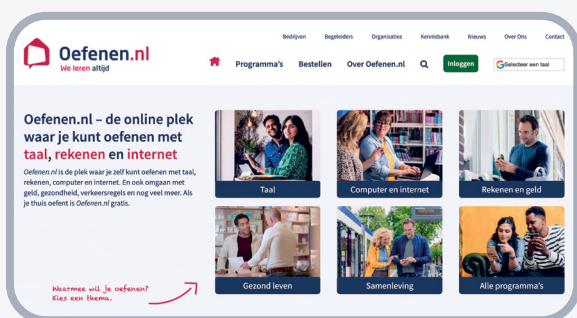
Bedrijven Begeleiders Organisaties Kennisbank Nieuws Over Ons Contact

Oefenen.nl
We leren altijd

Programma's Bestellen Over Oefenen.nl Inloggen Selecteer een taal

Oefenen.nl – de online plek waar je kunt oefenen met taal, rekenen en internet

Oefenen.nl is de plek waar je zelf kunt oefenen met taal, rekenen, computer en internet. En ook omgaan met geld, gezondheid, verkeersregels en nog veel meer. Als je thuis oefent is Oefenen.nl gratis.

Waarmee wil je oefenen? Kies een thema.

Taal

Computer en internet

Rekenen en geld

Gezond leven

Samenleving

Alle programma's